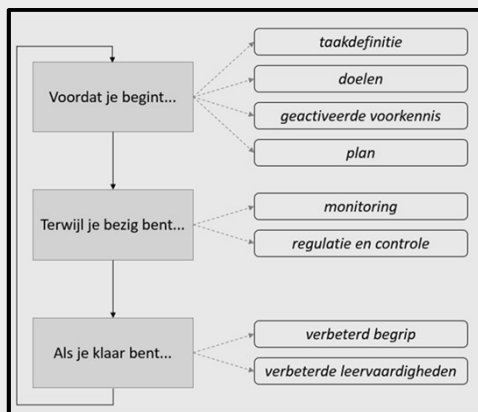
Voordat je begint...

taakdefinitie

doelen

geactiveerde voorkennis

plan

Terwijl je bezig bent...

monitoring

regulatie en controle

Als je klaar bent...

verbeterd begrip

verbeterde leervaardigheden